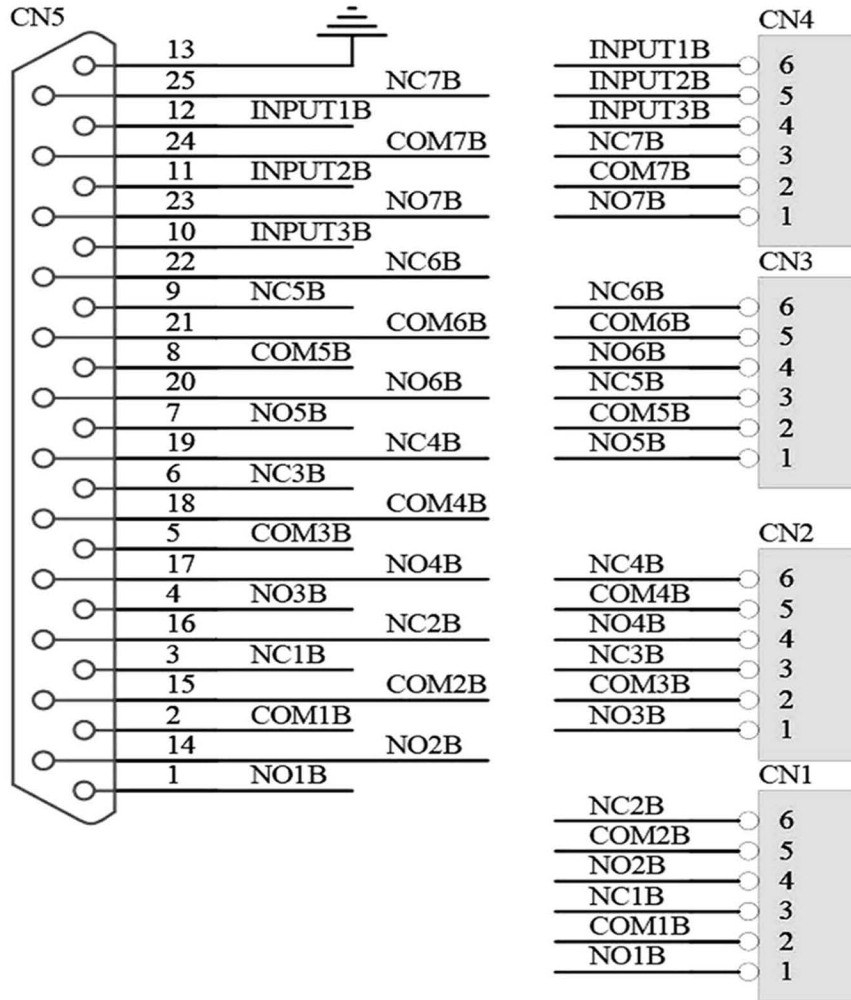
CN5

13
25 NC7B
12 INPUT1B
24 COM7B
11 INPUT2B
23 NO7B
10 INPUT3B
22 NC6B
9 NC5B
21 COM6B
8 COM5B
20 NO6B
7 NO5B
19 NC4B
6 NC3B
18 COM4B
5 COM3B
17 NO4B
4 NO3B
16 NC2B
3 NC1B
15 COM2B
2 COM1B
14 NO2B
1 NO1B

CN4
INPUT1B 6
INPUT2B 5
INPUT3B 4
NC7B 3
COM7B 2
NO7B 1

CN3
NC6B 6
COM6B 5
NO6B 4
NC5B 3
COM5B 2
NO5B 1

CN2
NC4B 6
COM4B 5
NO4B 4
NC3B 3
COM3B 2
NO3B 1

CN1
NC2B 6
COM2B 5
NO2B 4
NC1B 3
COM1B 2
NO1B 1